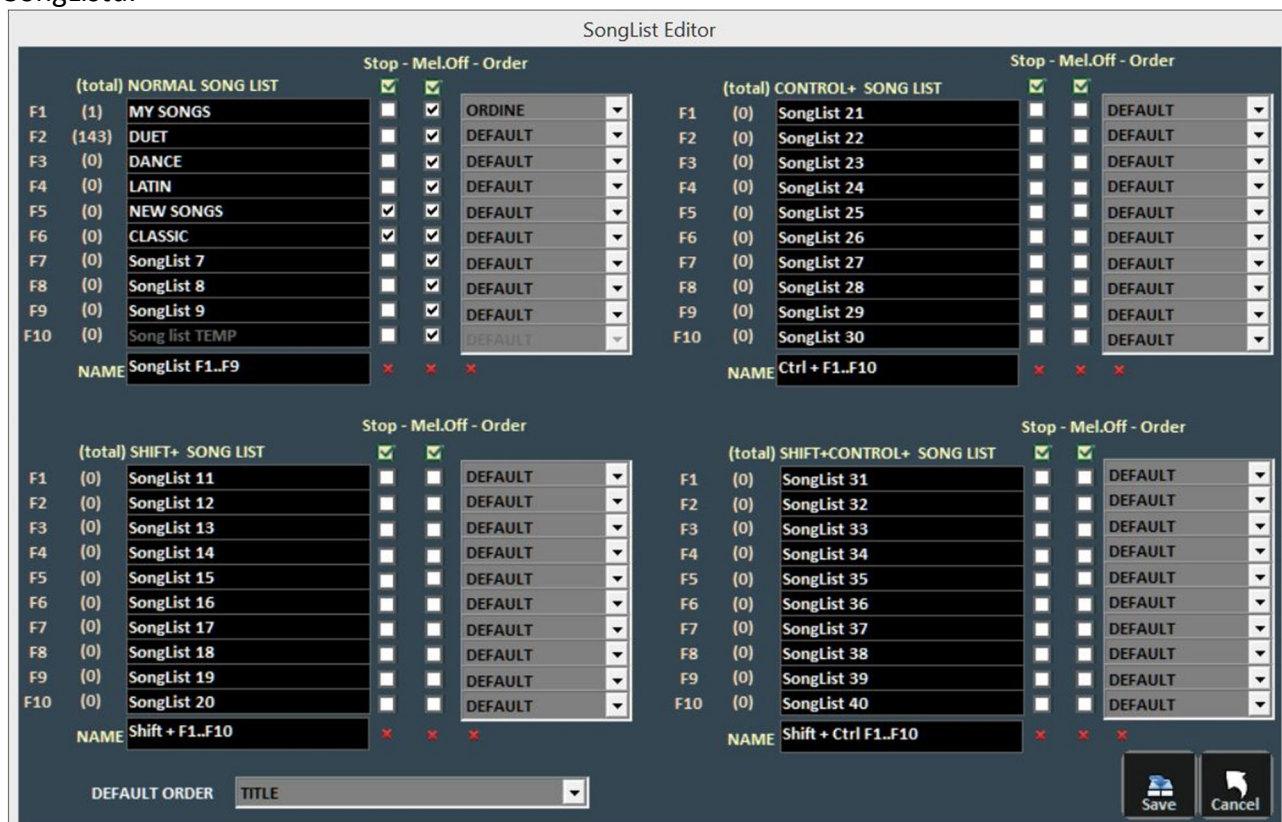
SongList Editor

Stop - Mel.Off - Order

| | (total) | NORMAL SONG LIST | | | |
|---|---|---|---|---|---|
| F1 | (1) | MY SONGS | | | ORDINE |
| F2 | (143) | DUET | | | DEFAULT |
| F3 | (0) | DANCE | | | DEFAULT |
| F4 | (0) | LATIN | | | DEFAULT |
| F5 | (0) | NEW SONGS | | | DEFAULT |
| F6 | (0) | CLASSIC | | | DEFAULT |
| F7 | (0) | SongList 7 | | | DEFAULT |
| F8 | (0) | SongList 8 | | | DEFAULT |
| F9 | (0) | SongList 9 | | | DEFAULT |
| F10 | (0) | Song list TEMP | | | DEFAULT |

NAME SongList F1..F9

Stop - Mel.Off - Order

| | (total) | CONTROL+ SONG LIST | | | |
|---|---|---|---|---|---|
| F1 | (0) | SongList 21 | | | DEFAULT |
| F2 | (0) | SongList 22 | | | DEFAULT |
| F3 | (0) | SongList 23 | | | DEFAULT |
| F4 | (0) | SongList 24 | | | DEFAULT |
| F5 | (0) | SongList 25 | | | DEFAULT |
| F6 | (0) | SongList 26 | | | DEFAULT |
| F7 | (0) | SongList 27 | | | DEFAULT |
| F8 | (0) | SongList 28 | | | DEFAULT |
| F9 | (0) | SongList 29 | | | DEFAULT |
| F10 | (0) | SongList 30 | | | DEFAULT |

NAME Ctrl + F1..F10

Stop - Mel.Off - Order

| | (total) | SHIFT+ SONG LIST | | | |
|---|---|---|---|---|---|
| F1 | (0) | SongList 11 | | | DEFAULT |
| F2 | (0) | SongList 12 | | | DEFAULT |
| F3 | (0) | SongList 13 | | | DEFAULT |
| F4 | (0) | SongList 14 | | | DEFAULT |
| F5 | (0) | SongList 15 | | | DEFAULT |
| F6 | (0) | SongList 16 | | | DEFAULT |
| F7 | (0) | SongList 17 | | | DEFAULT |
| F8 | (0) | SongList 18 | | | DEFAULT |
| F9 | (0) | SongList 19 | | | DEFAULT |
| F10 | (0) | SongList 20 | | | DEFAULT |

NAME Shift + F1..F10

Stop - Mel.Off - Order

| | (total) | SHIFT+CONTROL+ SONG LIST | | | |
|---|---|---|---|---|---|
| F1 | (0) | SongList 31 | | | DEFAULT |
| F2 | (0) | SongList 32 | | | DEFAULT |
| F3 | (0) | SongList 33 | | | DEFAULT |
| F4 | (0) | SongList 34 | | | DEFAULT |
| F5 | (0) | SongList 35 | | | DEFAULT |
| F6 | (0) | SongList 36 | | | DEFAULT |
| F7 | (0) | SongList 37 | | | DEFAULT |
| F8 | (0) | SongList 38 | | | DEFAULT |
| F9 | (0) | SongList 39 | | | DEFAULT |
| F10 | (0) | SongList 40 | | | DEFAULT |

NAME Shift + Ctrl F1..F10

DEFAULT ORDER TITLE

Save Cancel